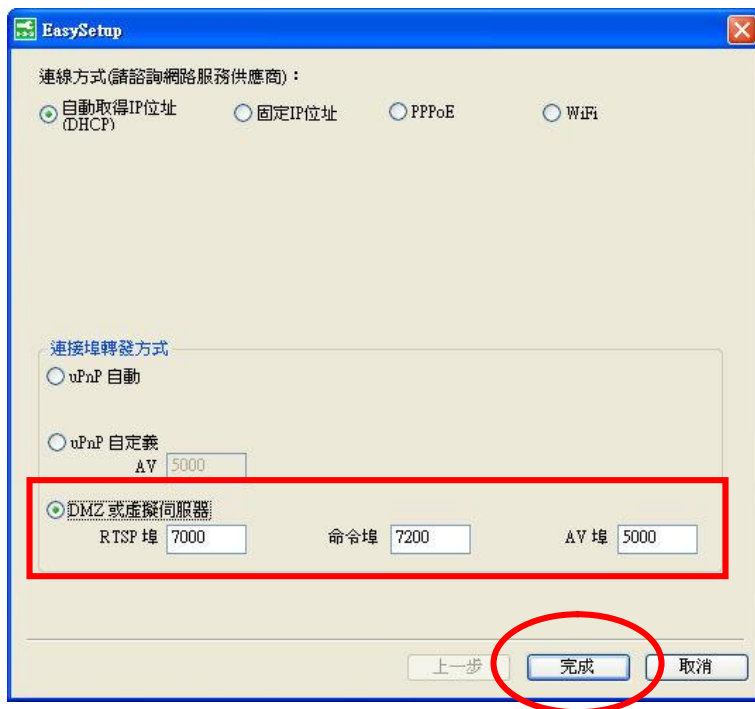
EasySetup

連線方式(請諮詢網路服務供應商)：

自動取得IP位址 (DHCP)
固定IP位址
PPPoE
WiFi

連接埠轉發方式

uPnP 自動

uPnP 自定義
AV 5000

DMZ 或虛擬伺服器
RTSP 埠 7000
命令埠 7200
AV 埠 5000

上一步
完成
取消